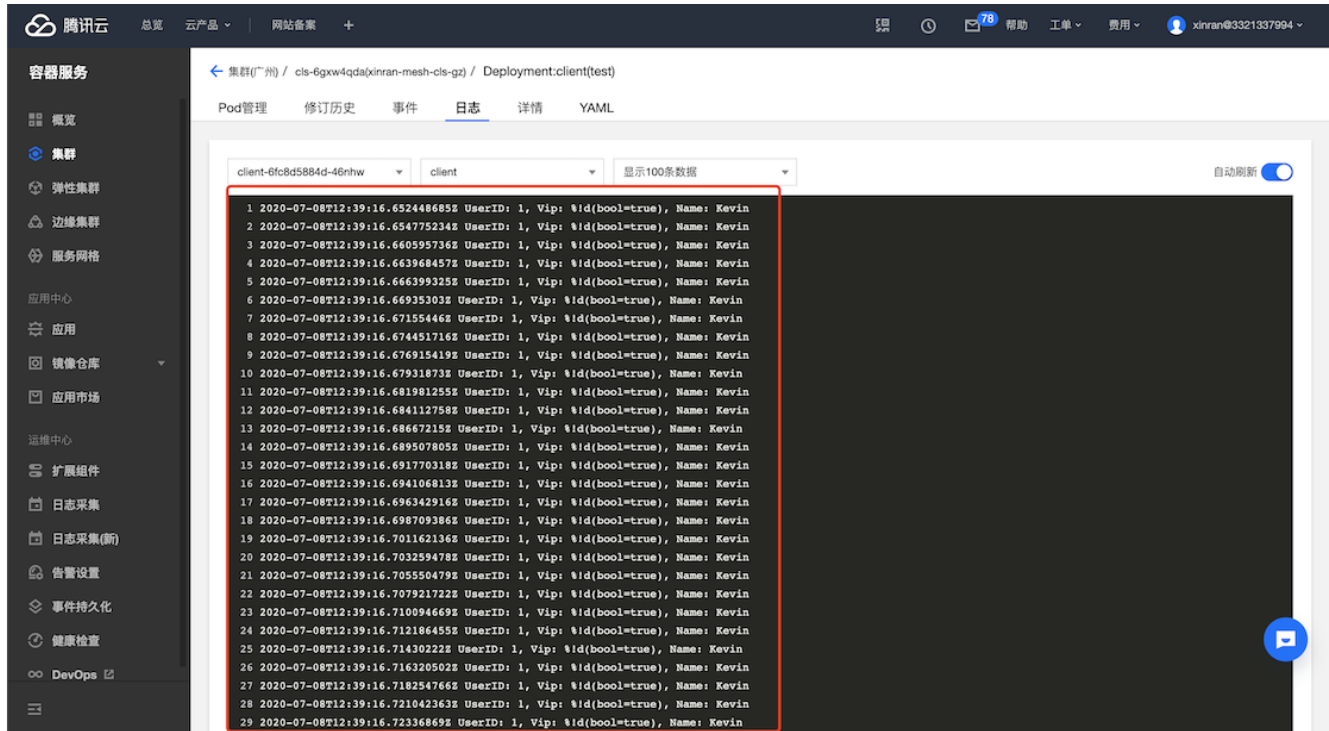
腾讯云 总览 云产品 网站备案 +

78 帮助 工单 费用 xinran@3321337994

容器服务

概览
集群
弹性集群
边缘集群
服务网格

应用中心
应用
镜像仓库
应用市场

运维中心
扩展组件
日志采集
日志采集(新)
告警设置
事件持久化
健康检查
DevOps

← 集群(广州) / cls-6gxw4qda(xinran-mesh-cls-gz) / Deployment:client(test)

Pod管理 修订历史 事件 日志 详情 YAML

client-6fc8d5884d-46nhw
client
显示100条数据
自动刷新

1 2020-07-08T12:39:16.652448685Z UserID: 1, Vip: %!d(bool=true), Name: Kevin
2 2020-07-08T12:39:16.654775234Z UserID: 1, Vip: %!d(bool=true), Name: Kevin
3 2020-07-08T12:39:16.660595736Z UserID: 1, Vip: %!d(bool=true), Name: Kevin
4 2020-07-08T12:39:16.663968457Z UserID: 1, Vip: %!d(bool=true), Name: Kevin
5 2020-07-08T12:39:16.666399325Z UserID: 1, Vip: %!d(bool=true), Name: Kevin
6 2020-07-08T12:39:16.66935303Z UserID: 1, Vip: %!d(bool=true), Name: Kevin
7 2020-07-08T12:39:16.67155446Z UserID: 1, Vip: %!d(bool=true), Name: Kevin
8 2020-07-08T12:39:16.674451716Z UserID: 1, Vip: %!d(bool=true), Name: Kevin
9 2020-07-08T12:39:16.676915419Z UserID: 1, Vip: %!d(bool=true), Name: Kevin
10 2020-07-08T12:39:16.67931873Z UserID: 1, Vip: %!d(bool=true), Name: Kevin
11 2020-07-08T12:39:16.681981255Z UserID: 1, Vip: %!d(bool=true), Name: Kevin
12 2020-07-08T12:39:16.684112758Z UserID: 1, Vip: %!d(bool=true), Name: Kevin
13 2020-07-08T12:39:16.68667215Z UserID: 1, Vip: %!d(bool=true), Name: Kevin
14 2020-07-08T12:39:16.689507805Z UserID: 1, Vip: %!d(bool=true), Name: Kevin
15 2020-07-08T12:39:16.691770318Z UserID: 1, Vip: %!d(bool=true), Name: Kevin
16 2020-07-08T12:39:16.694106813Z UserID: 1, Vip: %!d(bool=true), Name: Kevin
17 2020-07-08T12:39:16.696342916Z UserID: 1, Vip: %!d(bool=true), Name: Kevin
18 2020-07-08T12:39:16.698709386Z UserID: 1, Vip: %!d(bool=true), Name: Kevin
19 2020-07-08T12:39:16.701162136Z UserID: 1, Vip: %!d(bool=true), Name: Kevin
20 2020-07-08T12:39:16.703259478Z UserID: 1, Vip: %!d(bool=true), Name: Kevin
21 2020-07-08T12:39:16.705550479Z UserID: 1, Vip: %!d(bool=true), Name: Kevin
22 2020-07-08T12:39:16.707921722Z UserID: 1, Vip: %!d(bool=true), Name: Kevin
23 2020-07-08T12:39:16.710094669Z UserID: 1, Vip: %!d(bool=true), Name: Kevin
24 2020-07-08T12:39:16.712186455Z UserID: 1, Vip: %!d(bool=true), Name: Kevin
25 2020-07-08T12:39:16.71430222Z UserID: 1, Vip: %!d(bool=true), Name: Kevin
26 2020-07-08T12:39:16.716320502Z UserID: 1, Vip: %!d(bool=true), Name: Kevin
27 2020-07-08T12:39:16.718254766Z UserID: 1, Vip: %!d(bool=true), Name: Kevin
28 2020-07-08T12:39:16.721042363Z UserID: 1, Vip: %!d(bool=true), Name: Kevin
29 2020-07-08T12:39:16.72336869Z UserID: 1, Vip: %!d(bool=true), Name: Kevin